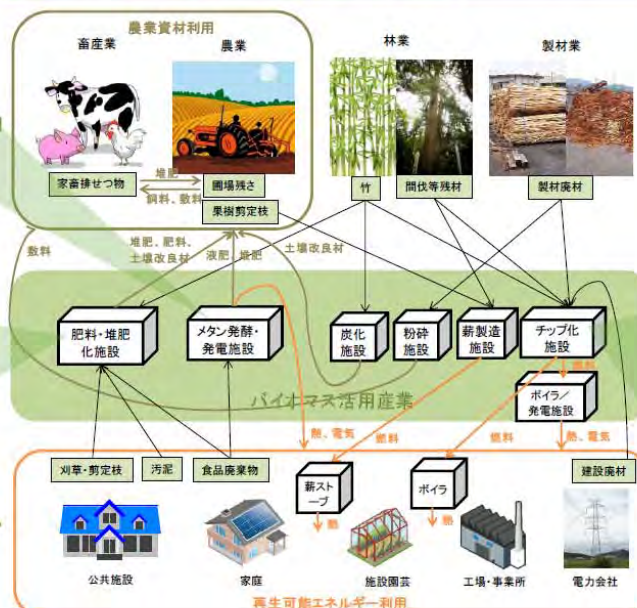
農業資材利用

畜産業

農業

林業

製材業

家畜排せつ物

堆肥

飼料、敷料

圃場残さ

果樹剪定枝

竹

間伐等残材

製材廃材

敷料

堆肥、肥料、土壌改良材

液肥、堆肥

土壌改良材

肥料・堆肥化施設

メタン発酵・発電施設

炭化施設

粉砕施設

薪製造施設

チップ化施設

燃料

ボイラ／発電施設

バイオマス活用産業

熱、電気

燃料

燃料

熱、電気

刈草・剪定枝

汚泥

食品廃棄物

建設廃材

薪ストーブ

ボイラ

熱

熱

公共施設

家庭

施設園芸

工場・事業所

電力会社

再生可能エネルギー利用